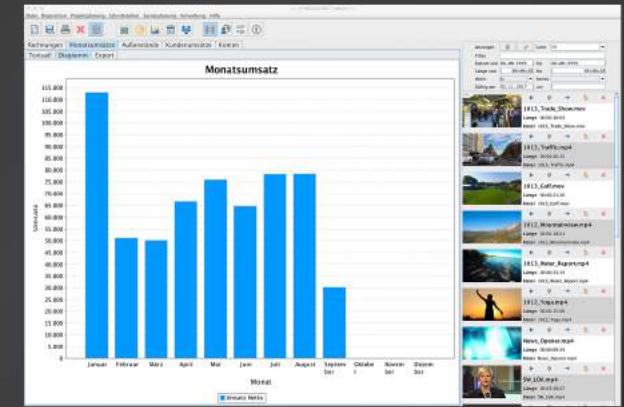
Datei Bearbeiten Projektplanung Schnittstellen Sendeplanung Verwaltung Hilfe

Rechnungen | Monatsumsätze | Außenstände | Kundenumsätze | Konten

Tortsatt | Diagramm | Export

Monatsumsatz

| 115.000 |
| 110.000 |
| 105.000 |
| 100.000 |
| 95.000 |
| 90.000 |
| 85.000 |
| 80.000 |
| 75.000 |
| 70.000 |
| 65.000 |
| 60.000 |
| 55.000 |
| 50.000 |
| 45.000 |
| 40.000 |
| 35.000 |
| 30.000 |
| 25.000 |
| 20.000 |
| 15.000 |
| 10.000 |
| 5.000 |
| 0 |

Umsatz

Januar Februar März April Mai Juni Juli August September Oktober November Dezember

Monat

Umsatz Netto

1613_Trade_Show.mov
Länge
Datei: 1613_Trade_Show.mov

1613_Traffic.mp4
Länge
Datei: 1613_Traffic.mp4

1613_Golf.mov
Länge
Datei: 1613_Golf.mov

1612_Mountainview.mp4
Länge
Datei: 1612_Mountainview.mp4

1613_Water_Report.mp4
Länge
Datei: 1613_Water_Report.mp4

1612_Yoga.mp4
Länge
Datei: 1612_Yoga.mp4

News_Opener.mp4
Länge
Datei: News_Opener.mp4

SW_LOK.mp4
Länge
Datei: SW_LOK.mp4